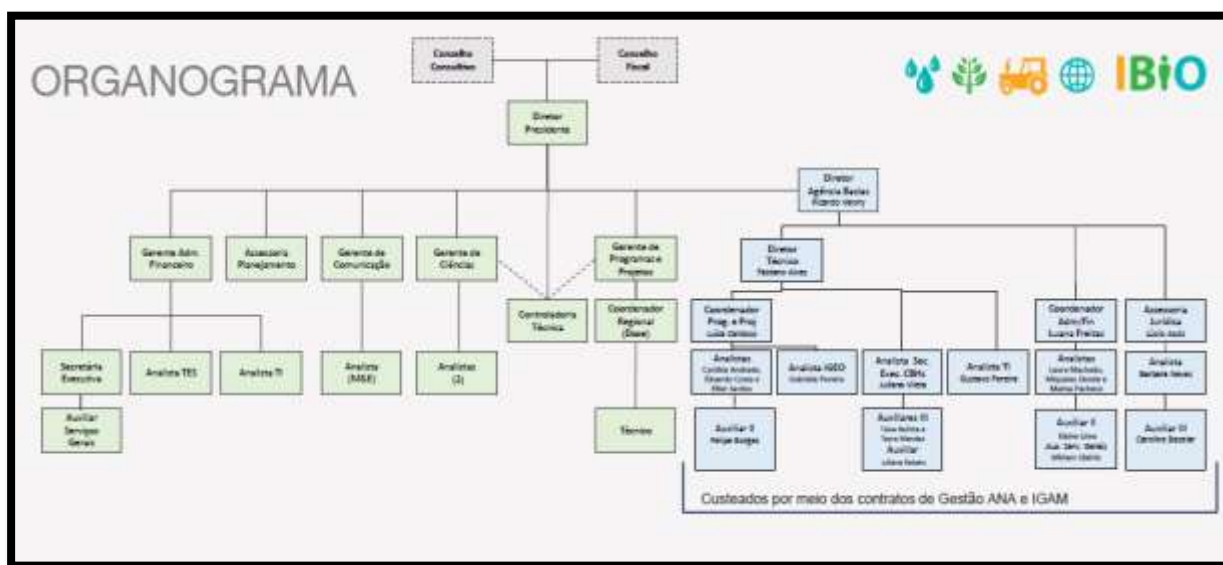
ORGANOGRAMA

IBiO

Conselho Consultivo

Conselho Fiscal

Diretor Presidente

Diretor Agência Bacias
Ricardo Valory

Gerente Adm. Financeiro

Assessoria Planejamento

Gerente de Comunicação

Gerente de Ciências

Controladoria Técnica

Gerente de Programas e Projetos

Coordenador Regional (Doce)

Técnico

Secretária Executiva

Auxiliar Serviços Gerais

Analista TES

Analista TI

Analista (M&E)

Analistas (2)

Diretor Técnico
Fabiano Alves

Coordenador Prog. e Proj.
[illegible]

Analistas
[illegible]

Auxiliar II
Felipe Borges

Analista IGEO
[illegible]

Analista Sec. Exec. CBHs
Juliana Vilela

Auxiliares III
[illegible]
Auxiliar
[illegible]

Analista TI
Gustavo Ferreira

Coordenador Adm/Fin
Luana Freitas

Analistas
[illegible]

Auxiliar II
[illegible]

Assessoria Jurídica
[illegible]

Analista
Bárbara Neves

Auxiliar III
Carolina Bezerra

Custeados por meio dos contratos de Gestão ANA e IGAM